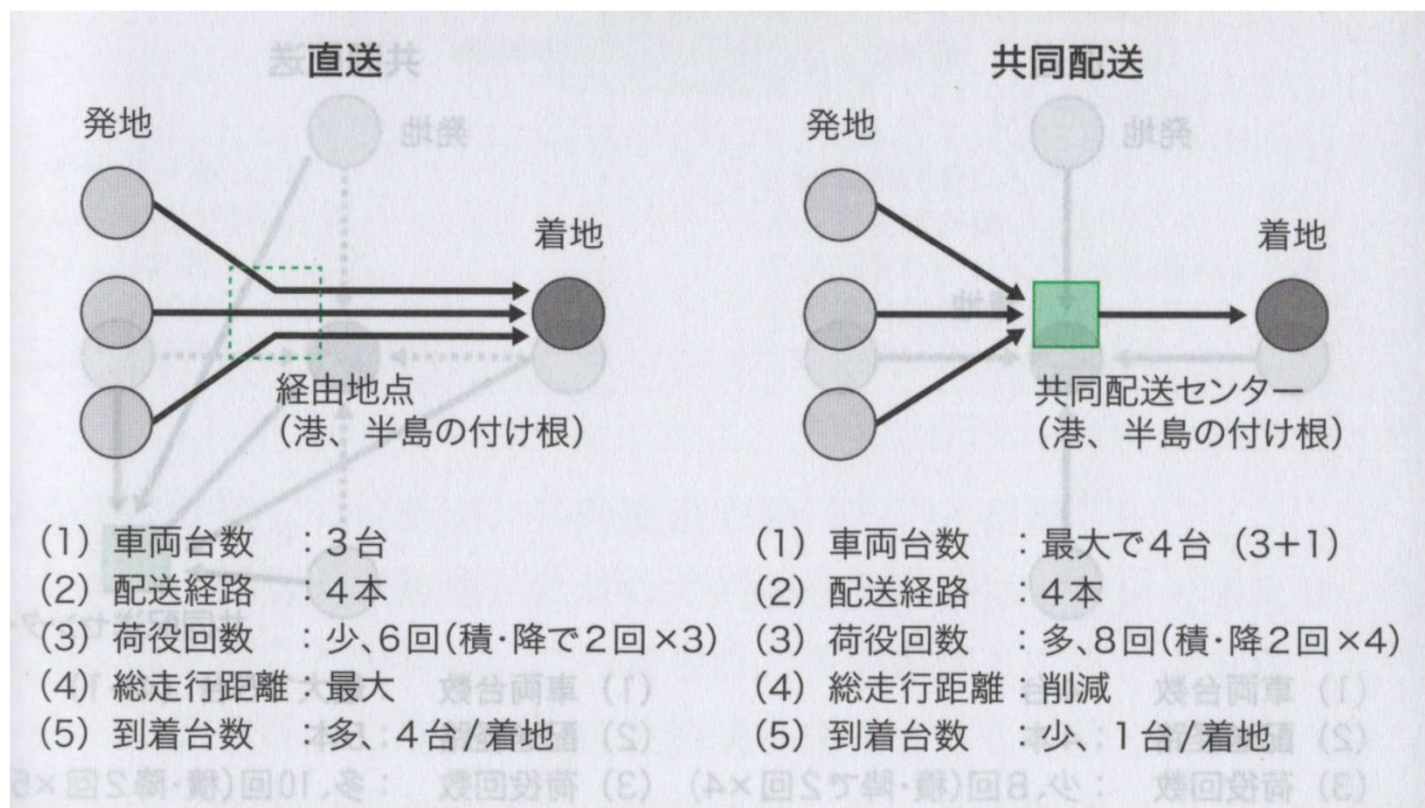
直送

発地

着地

経由地点
（港、半島の付け根）

(1) 車両台数　：3台
(2) 配送経路　：4本
(3) 荷役回数　：少、6回（積・降で2回×3）
(4) 総走行距離：最大
(5) 到着台数　：多、4台/着地

共同配送

発地

着地

共同配送センター
（港、半島の付け根）

(1) 車両台数　：最大で4台（3+1）
(2) 配送経路　：4本
(3) 荷役回数　：多、8回（積・降2回×4）
(4) 総走行距離：削減
(5) 到着台数　：少、1台/着地